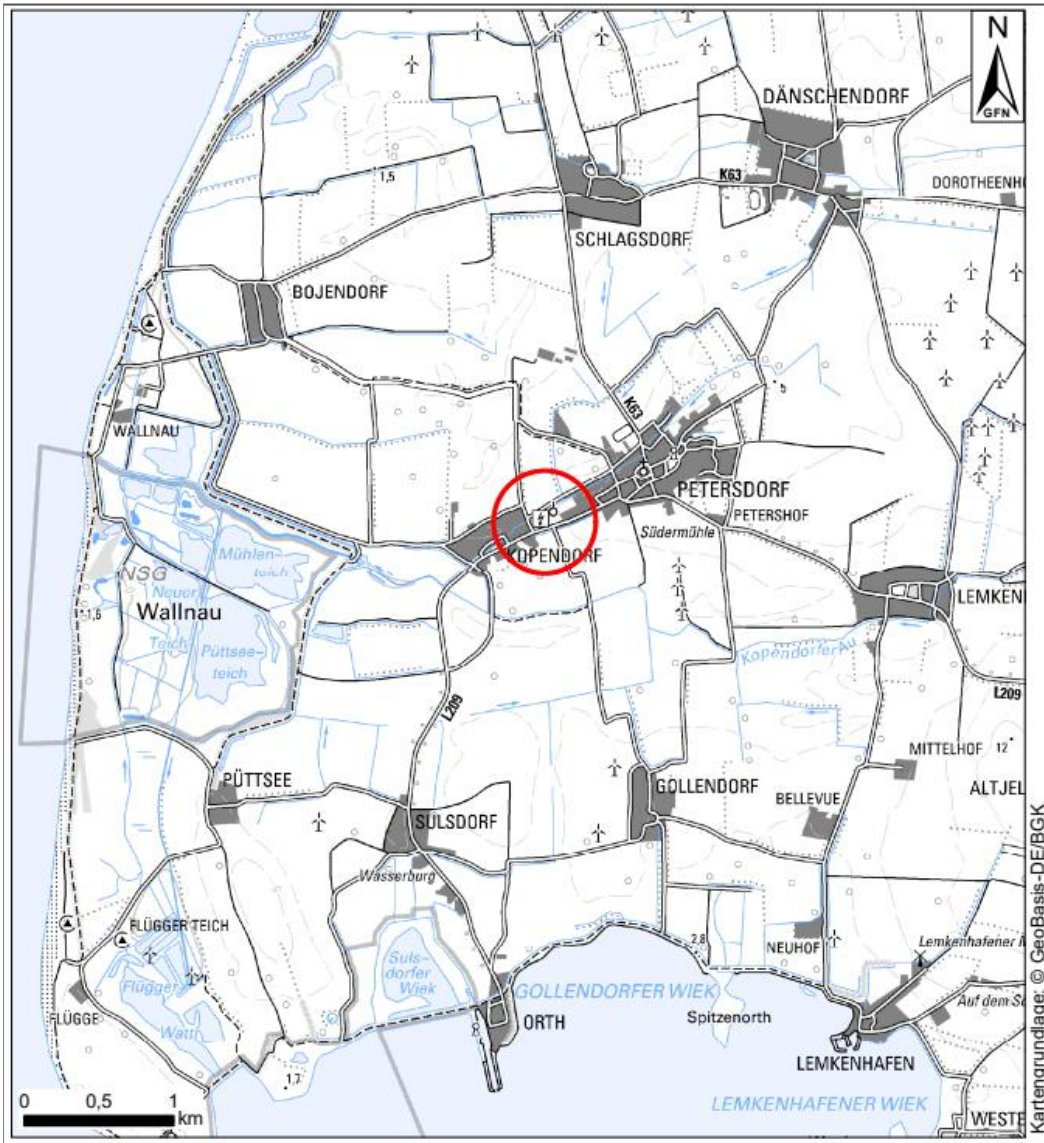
N
GFN
DÄNSCHENDORF
K63
DOROTHEENH
1,5
SCHLAGSDORF
BOJENDORF
K63
WALLNAU
PETERSDORF
PETERSHOF
Südermühle
KOPENDORF
Mühlenteich
NSG
Neuer
Wallnau
1,6
Teich
Püttseeteich
LEMKEN
Kopendorfer Au
L209
L209
MITTELHOF
12
ALTJEL
PÜTTSEE
GOLLENDORF
BELLEVUE
SULSDORF
Wasserburg
FLÜGGER TEICH
2,8
NEUHOF
Lemkenhafener
Sulsdorfer Wiek
Flügger
Watt
FLÜGGE
GOLLENDORFER WIEK
ORTH
Spitzenorth
Auf dem S
LEMKENHAFEN
1,7
0
0,5
1
km
LEMKENHAFENER WIEK
WESTE
Kartengrundlage: © GeoBasis-DE/BGK